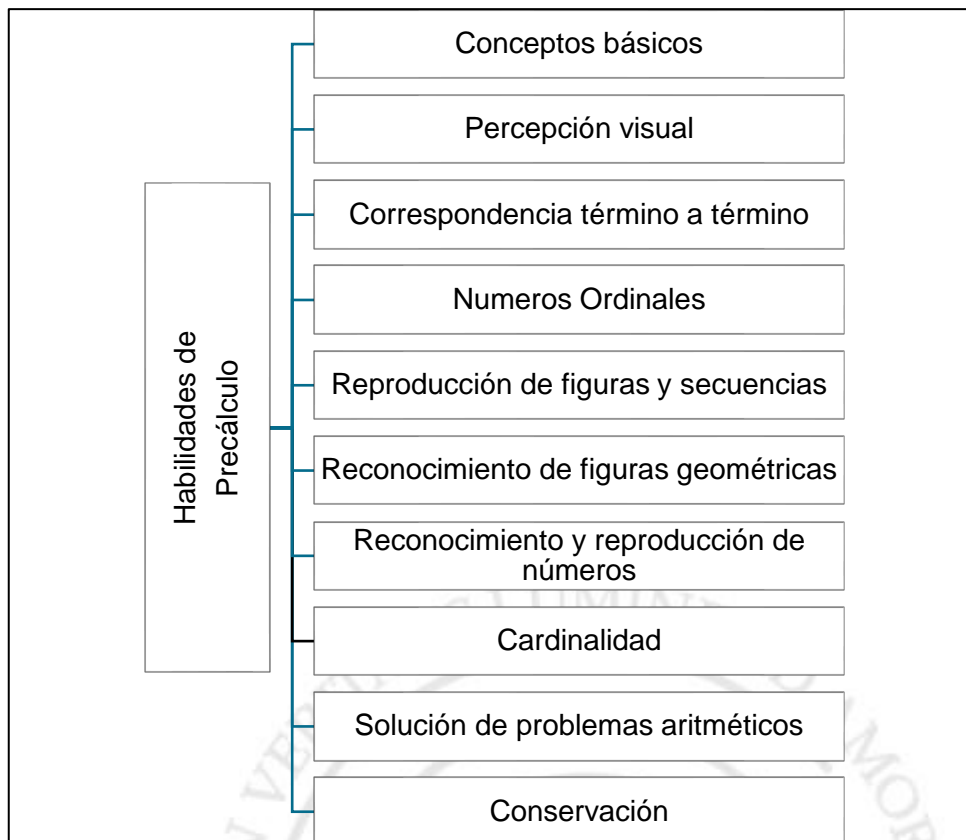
Habilidades de Precálculo

Conceptos básicos

Percepción visual

Correspondencia término a término

Numeros Ordinales

Reproducción de figuras y secuencias

Reconocimiento de figuras geométricas

Reconocimiento y reproducción de números

Cardinalidad

Solución de problemas aritméticos

Conservación